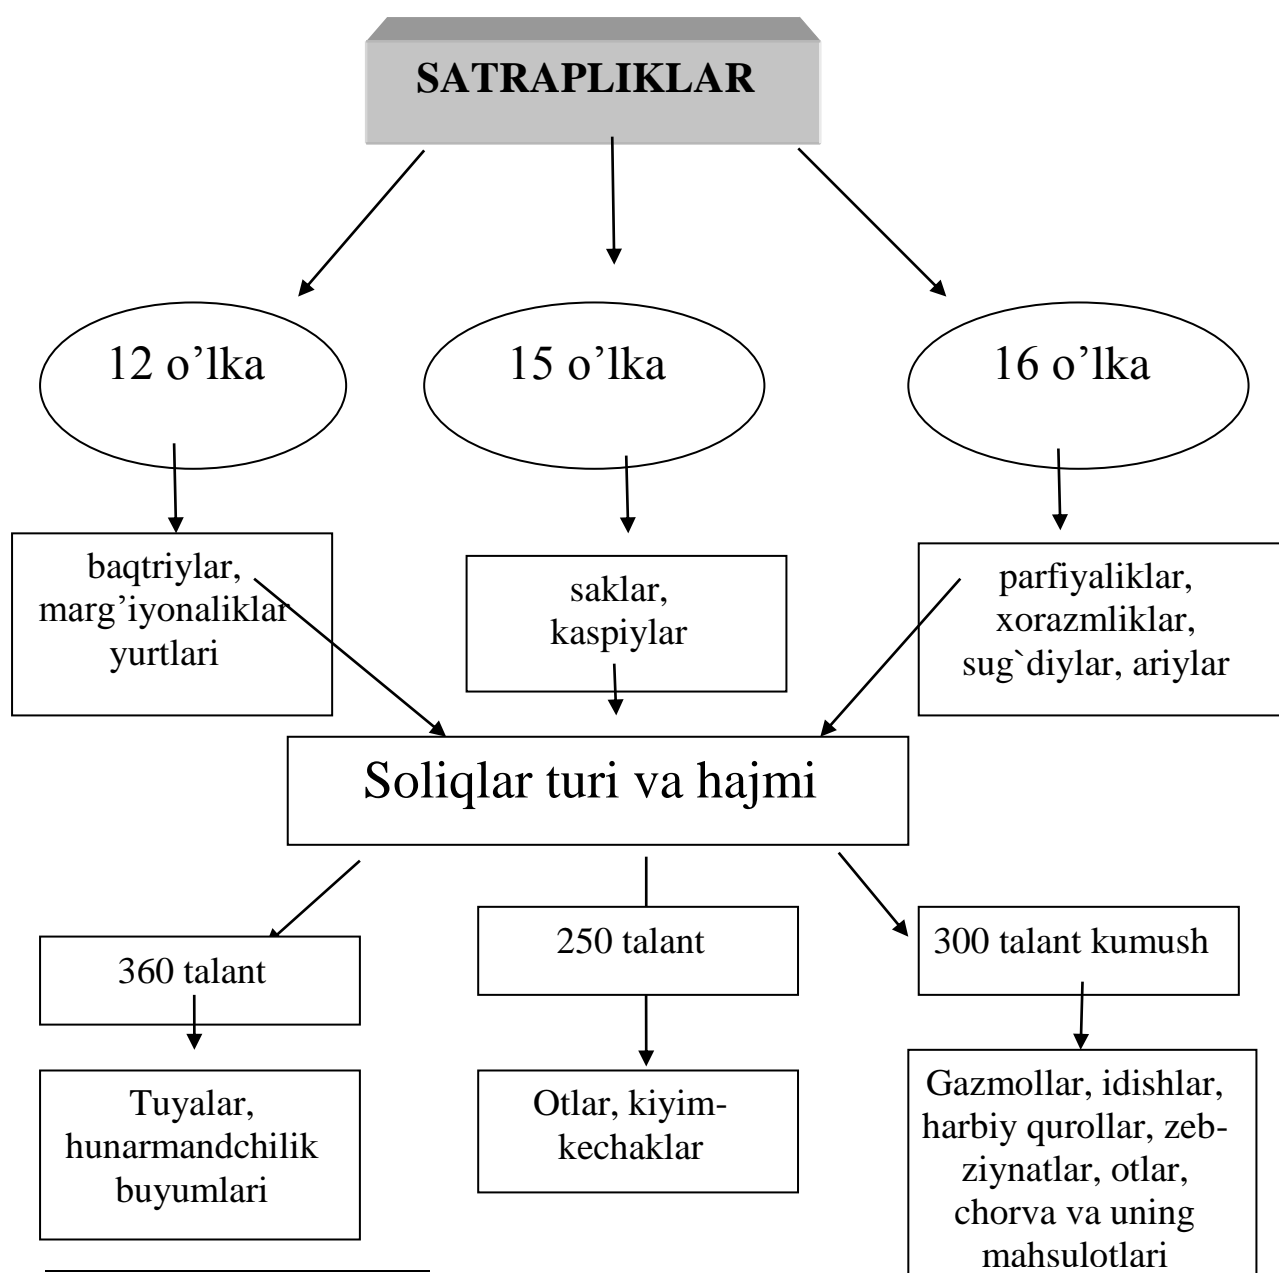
SATRAPLIKLAR

12 o’lka

15 o’lka

16 o’lka

baqtriylar, marg’iyonaliklar yurtlari

saklar, kaspiylar

parfiyaliklar, xorazmliklar, sug`diylar, ariylar

Soliqlar turi va hajmi

360 talant

250 talant

300 talant kumush

Tuyalar, hunarmandchilik buyumlari

Otlar, kiyim-kechaklar

Gazmollar, idishlar, harbiy qurollar, zeb-ziynatlar, otlar, chorva va uning mahsulotlari